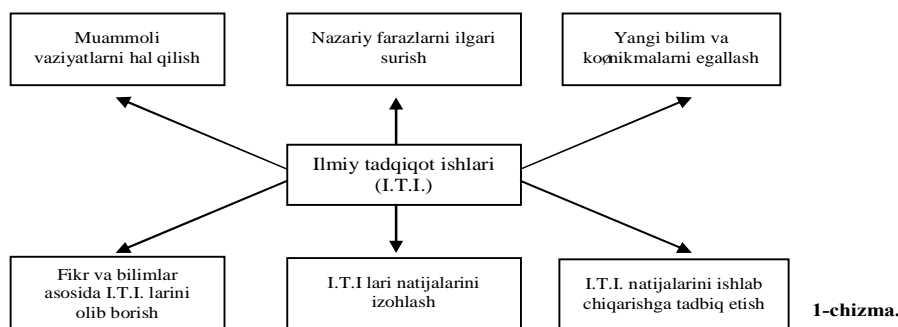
Muammoli vaziyatlarni hal qilish

Nazariy farazlarni ilgari surish

Yangi bilim va koʻnikmalarni egallash

Ilmiy tadqiqot ishlari (I.T.I.)

Fikr va bilimlar asosida I.T.I. larini olib borish

I.T.I lari natijalarini izohlash

I.T.I. natijalarini ishlab chiqarishga tadbiq etish

1-chizma.